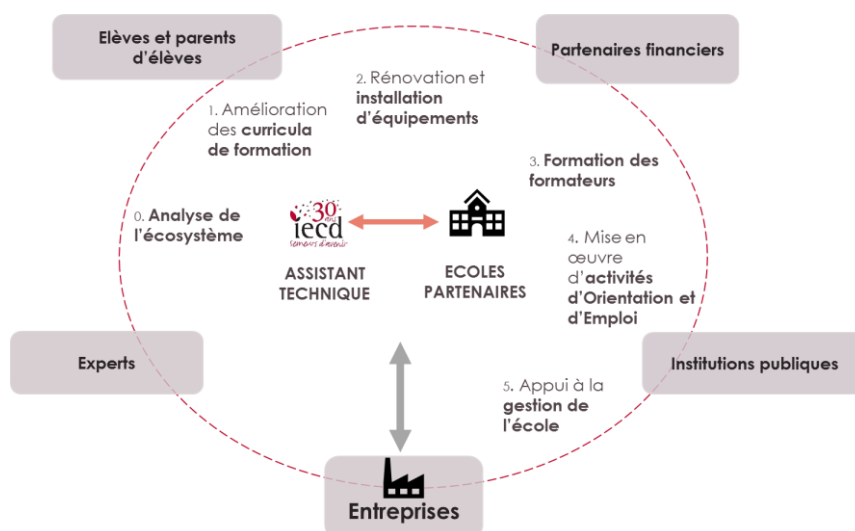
Elèves et parents d'élèves

Partenaires financiers

2. Rénovation et installation d'équipements

1. Amélioration des curricula de formation

3. Formation des formateurs

0. Analyse de l'écosystème

30 ans
iecd
Semeurs d'avenir

ASSISTANT TECHNIQUE

ECOLES PARTENAIRES

4. Mise en œuvre d'activités d'Orientation et d'Emploi

Experts

Institutions publiques

5. Appui à la gestion de l'école

Entreprises